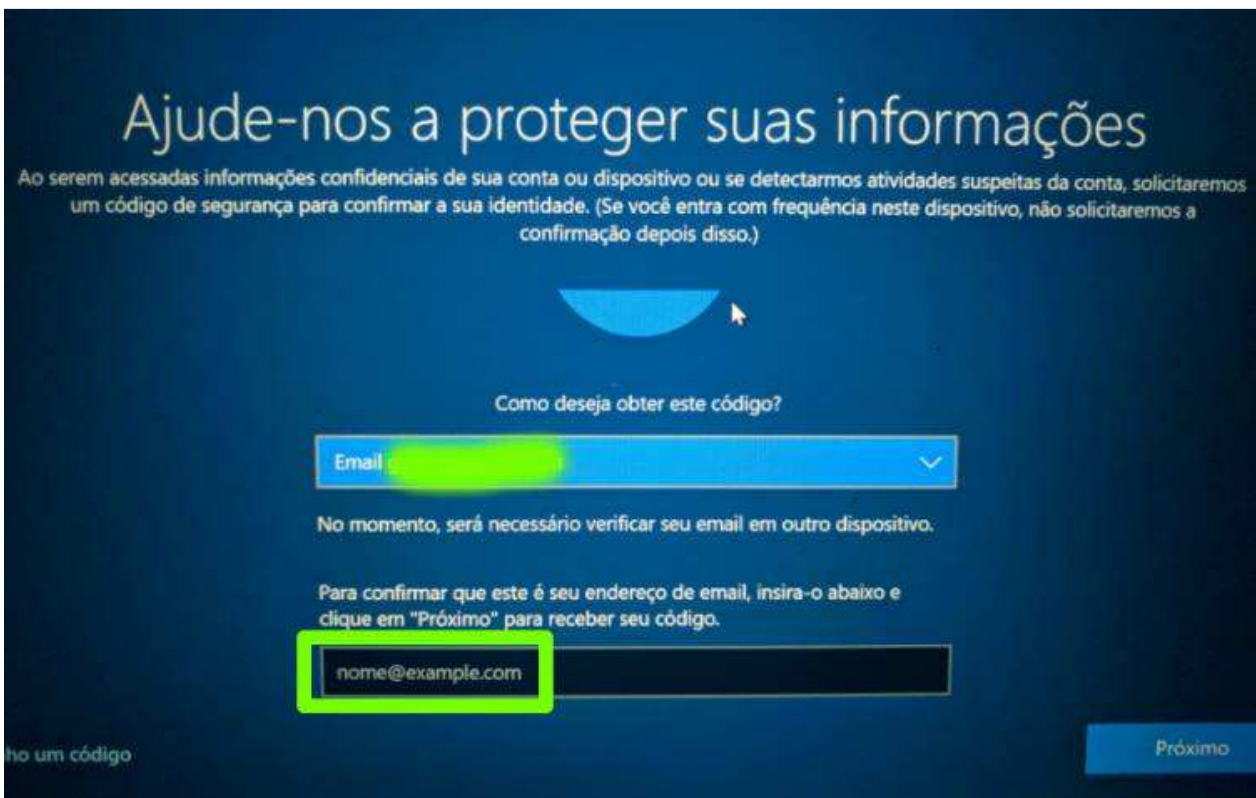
Ajude-nos a proteger suas informações

Ao serem acessadas informações confidenciais de sua conta ou dispositivo ou se detectarmos atividades suspeitas da conta, solicitaremos um código de segurança para confirmar a sua identidade. (Se você entra com frequência neste dispositivo, não solicitaremos a confirmação depois disso.)

Como deseja obter este código?

Email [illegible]

No momento, será necessário verificar seu email em outro dispositivo.

Para confirmar que este é seu endereço de email, insira-o abaixo e clique em "Próximo" para receber seu código.

nome@example.com

ho um código

Próximo